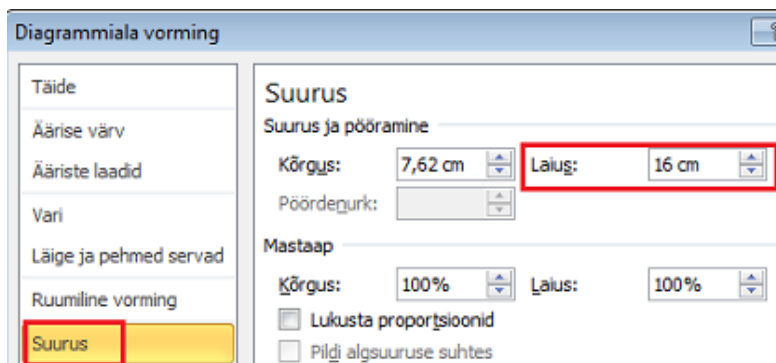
Diagrammiala vorming

Täide
Äärise värv
Ääriste laadid
Vari
Läige ja pehmed servad
Ruumiline vorming
Suurus

Suurus
Suurus ja pööramine
Kõrgus: 7,62 cm
Laius: 16 cm
Pöördenurk:
Mastaap
Kõrgus: 100%
Laius: 100%
Lukusta proportsioonid
Pildi algsuuruse suhtes